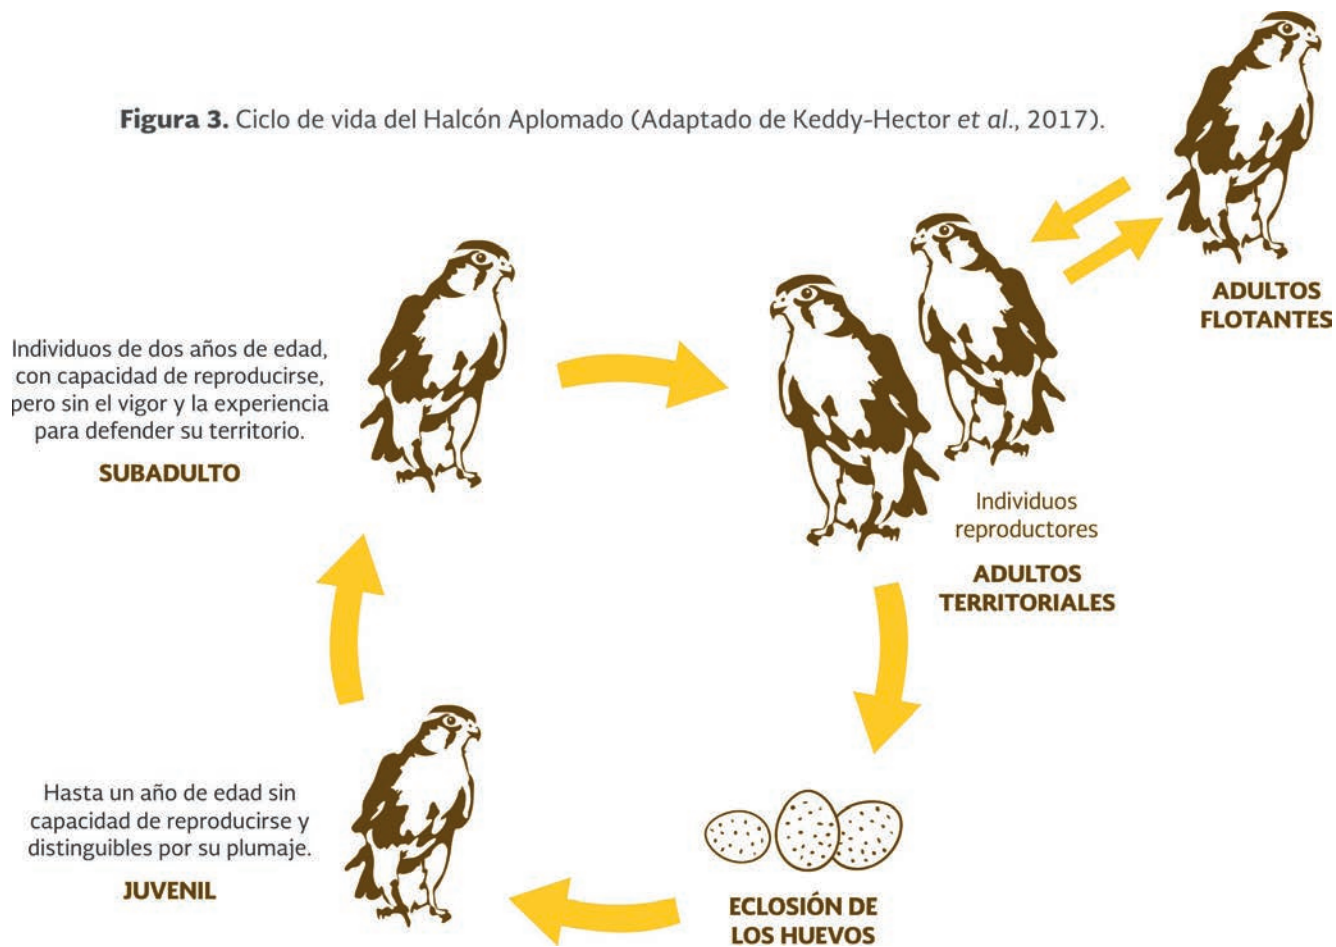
**Figura 3.** Ciclo de vida del Halcón Aplomado (Adaptado de Keddy-Hector *et al.*, 2017).

ADULTOS FLOTANTES

Individuos de dos años de edad, con capacidad de reproducirse, pero sin el vigor y la experiencia para defender su territorio.

SUBADULTO

Individuos reproductores

ADULTOS TERRITORIALES

Hasta un año de edad sin capacidad de reproducirse y distinguibles por su plumaje.

JUVENIL

ECLOSIÓN DE LOS HUEVOS